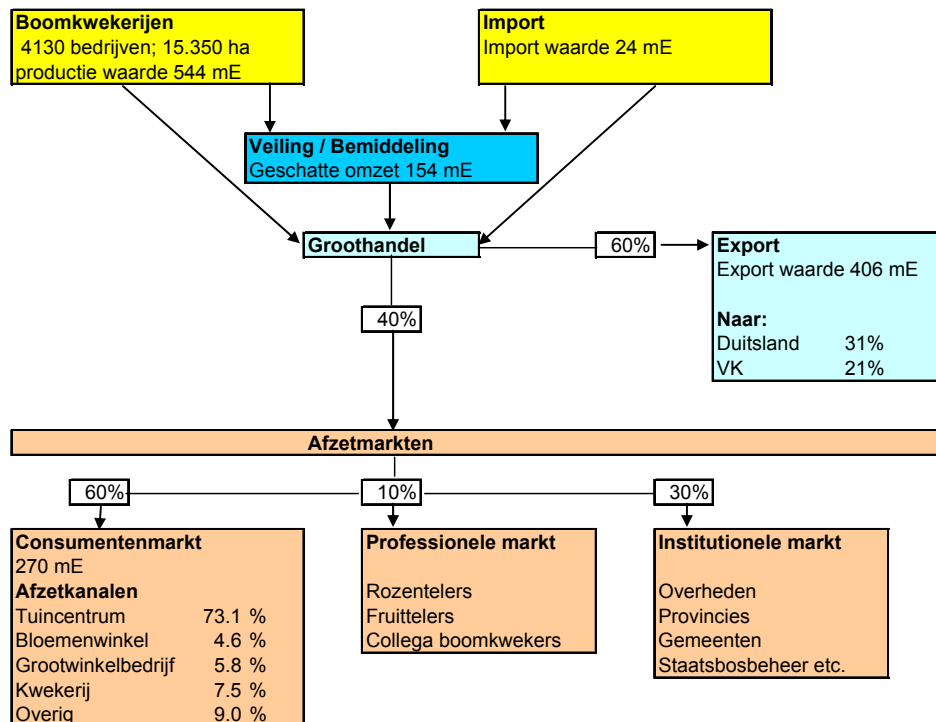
Boomkwekerijen
4130 bedrijven; 15.350 ha
productie waarde 544 mE

Import
Import waarde 24 mE

Veiling / Bemiddeling
Geschatte omzet 154 mE

Groothandel

60%

Export
Export waarde 406 mE

Naar:
Duitsland 31%
VK 21%

40%

Afzetmarkten

60%

10%

30%

Consumentenmarkt
270 mE
Afzetkanalen
| | |
|---|---|
| Tuincentrum | 73.1 % |
| Bloemenwinkel | 4.6 % |
| Grootwinkelbedrijf | 5.8 % |
| Kwekerij | 7.5 % |
| Overig | 9.0 % |

Professionele markt

Rozentelers
Fruittelers
Collega boomkwekers

Institutionele markt

Overheden
Provincies
Gemeenten
Staatsbosbeheer etc.